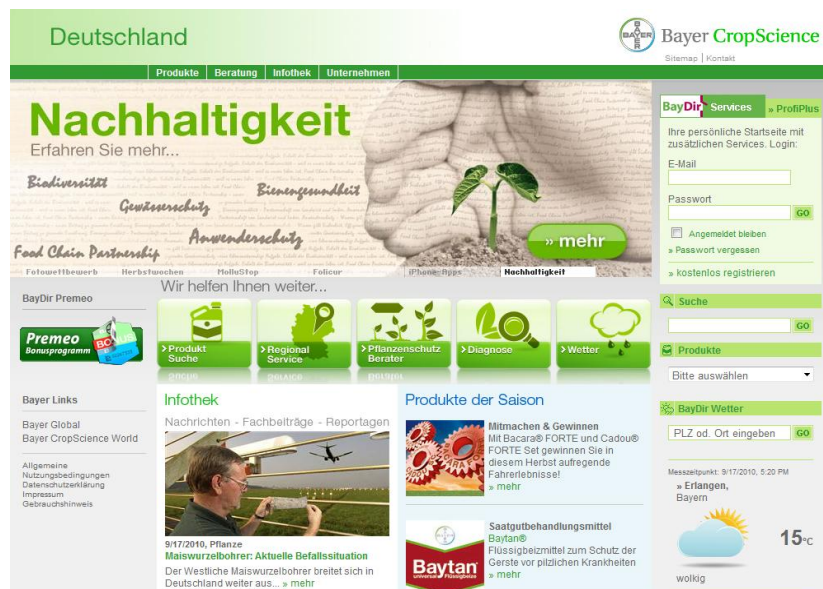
Deutschland

BAYER Bayer CropScience

Sitemap | Kontakt

Produkte | Beratung | Infothek | Unternehmen

Nachhaltigkeit
Erfahren Sie mehr...

Biodiversität
Bienengesundheit
Gewässerschutz
Anwenderschutz
Food Chain Partnership

» mehr

Fotowettbewerb | Herbstwochen | MolluStop | Folicur | iPhone-Apps | Nachhaltigkeit

BayDir Services » ProfiPlus

Ihre persönliche Startseite mit zusätzlichen Services. Login:

E-Mail

Passwort

GO

Angemeldet bleiben

» Passwort vergessen

» kostenlos registrieren

BayDir Premeo

Premeo Bonusprogramm

Wir helfen Ihnen weiter...

Produkt Suche
Regional Service
Pflanzenschutz Berater
Diagnose
Wetter

Bayer Links

Bayer Global
Bayer CropScience World

Allgemeine Nutzungsbedingungen
Datenschutzerklärung
Impressum
Gebrauchshinweis

Infothek

Nachrichten - Fachbeiträge - Reportagen

9/17/2010, Pflanze
Maiswurzelbohrer: Aktuelle Befallssituation
Der Westliche Maiswurzelbohrer breitet sich in Deutschland weiter aus... » mehr

Produkte der Saison

Mitmachen & Gewinnen
Mit Bacara® FORTE und Cadou® FORTE Set gewinnen Sie in diesem Herbst aufregende Fahrerlebnisse!
» mehr

Saatgutbehandlungsmittel
Baytan®
Flüssigbeizmittel zum Schutz der Gerste vor pilzlichen Krankheiten
» mehr

Baytan universal Flüssigbeize

Suche

GO

Produkte

Bitte auswählen

BayDir Wetter

PLZ od. Ort eingeben

GO

Messzeitpunkt: 9/17/2010, 5:20 PM

» Erlangen, Bayern

15°C

wolkig